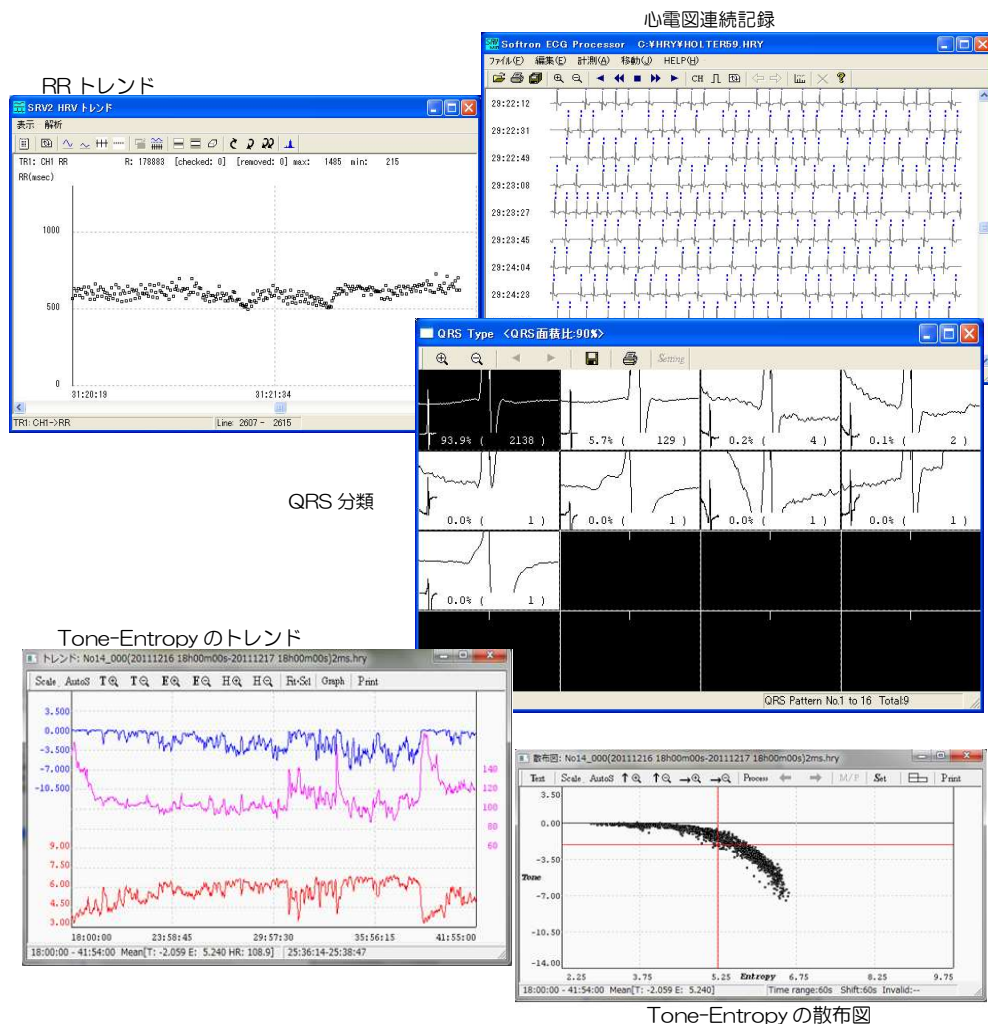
心電図連続記録

RR トレンド

SRV2 HRV トレンド

表示 解析

TR1: CH1 RR R: 178883 [checked: 0] [removed: 0] max: 1485 min: 215

RR(msec)

1000

500

0

31:20:19

31:21:34

TR1: CH1->RR

Line: 2607 - 2615

Softron ECG Processor C:¥HRY¥HOLTER59.HRY

ファイル(F) 編集(E) 計測(A) 移動(J) HELP(H)

CH

29:22:12

29:22:31

29:22:49

29:23:08

29:23:27

29:23:45

29:24:04

29:24:23

QRS Type <QRS面積比:90%>

Setting

93.9% ( 2138 )

5.7% ( 129 )

0.2% ( 4 )

0.1% ( 2 )

0.0% ( 1 )

0.0% ( 1 )

0.0% ( 1 )

0.0% ( 1 )

0.0% ( 1 )

QRS Pattern No.1 to 16 Total:9

QRS 分類

Tone-Entropy のトレンド

トレンド: No14_000(20111216 18h00m00s-20111217 18h00m00s)2ms.hry

Scale AutoS T⊕ T⊖ E⊕ E⊖ H⊕ H⊖ Rt-Sct Graph Print

3.500

0.000

-3.500

-7.000

-10.500

140

120

100

80

60

9.00

7.50

6.00

4.50

3.00

18:00:00

23:58:45

29:57:30

35:56:15

41:55:00

18:00:00 - 41:54:00 Mean[T: -2.059 E: 5.240 HR: 108.9]

25:36:14-25:38:47

散布図: No14_000(20111216 18h00m00s-20111217 18h00m00s)2ms.hry

Test Scale AutoS ↑⊕ ↑⊖ →⊕ →⊖ Process M/P Set Print

3.50

0.00

-3.50

Tone

-7.00

-10.50

-14.00

2.25

3.75

5.25

Entropy

6.75

8.25

9.75

18:00:00 - 41:54:00 Mean[T: -2.059 E: 5.240]

Time range:60s Shift:60s Invalid:--

Tone-Entropy の散布図